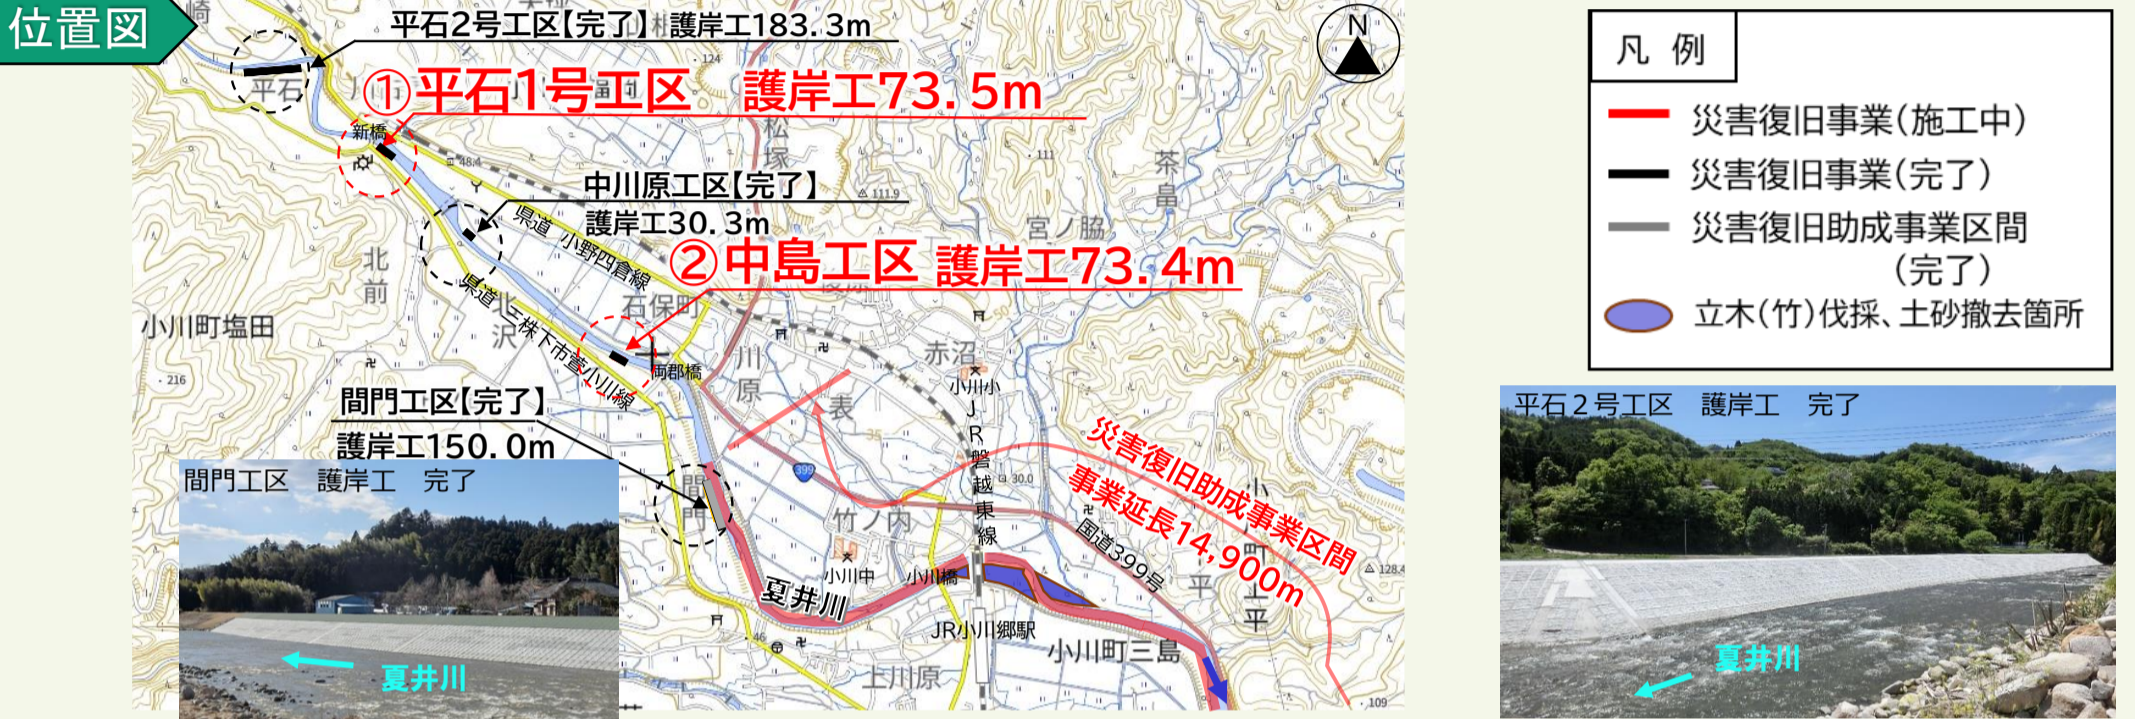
位置図

平石2号工区【完了】護岸工183.3m

①平石1号工区　護岸工73.5m

中川原工区【完了】
護岸工30.3m

②中島工区　護岸工73.4m

間門工区【完了】
護岸工150.0m

災害復旧助成事業区間
事業延長14,900m

N

平石
新橋
松塚
茶鳥
宮ノ脇
北前
県道小野四倉線
県道上三株下市萱小川線
北沢
石保町
小川町塩田
両郡橋
川原
表
赤沼
小川小
JR磐越東線
竹ノ内
間門
小川中
小川橋
夏井川
国道399号
JR小川郷駅
小川町三島
上川原
小平
上平

間門工区　護岸工　完了
夏井川

凡　例
災害復旧事業(施工中)
災害復旧事業(完了)
災害復旧助成事業区間
(完了)
立木(竹)伐採、土砂撤去箇所

平石２号工区　護岸工　完了
夏井川